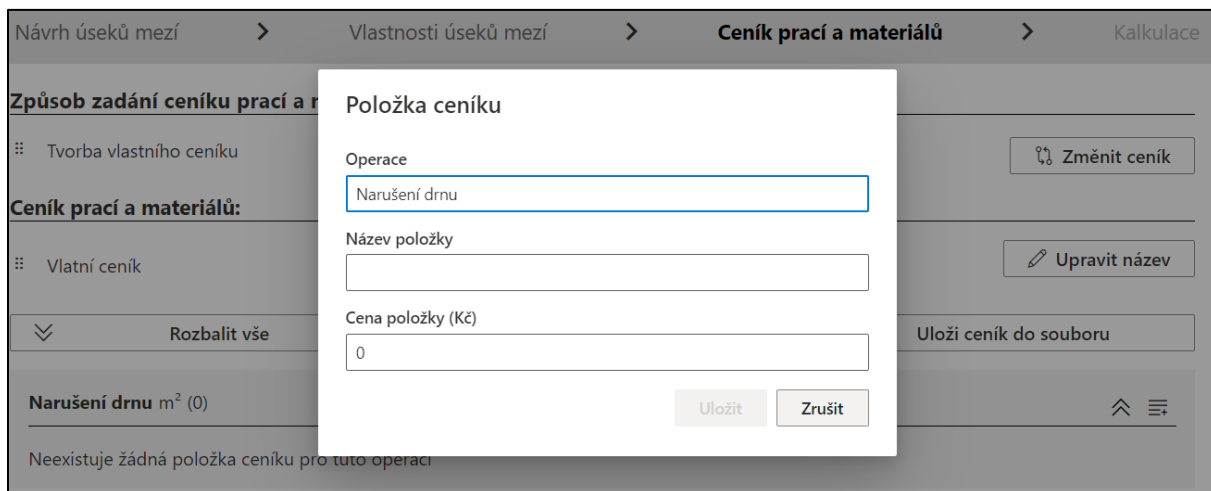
Návrh úseků mezí > Vlastnosti úseků mezí > Ceník prací a materiálů > Kalkulace

Způsob zadání ceníku prací a m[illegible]

Tvorba vlastního ceníku

Změnit ceník

Ceník prací a materiálů:

Vlatní ceník

Upravit název

Rozbalit vše

Uloži ceník do souboru

Narušení drnu $m^2$ (0)

Neexistuje žádná položka ceníku pro tuto operaci

Položka ceníku

Operace

Narušení drnu

Název položky

Cena položky (Kč)

0

Uložit

Zrušit